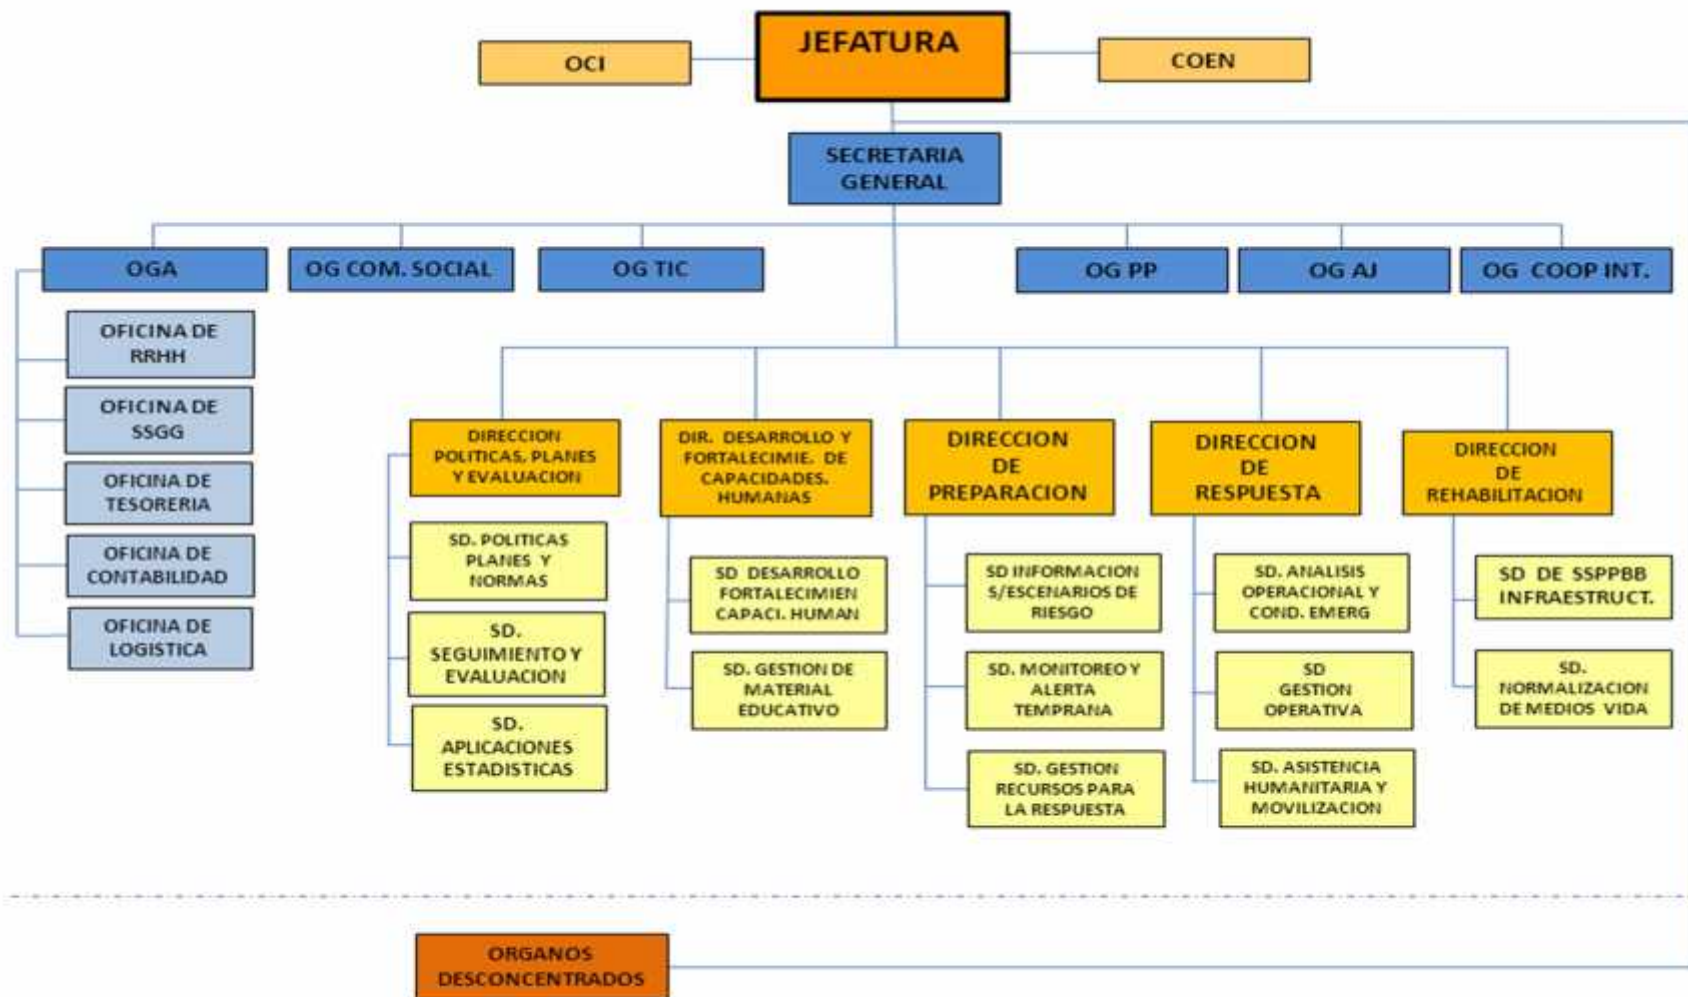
OCI

JEFATURA

COEN

SECRETARIA GENERAL

OGA

OG COM. SOCIAL

OG TIC

OG PP

OG AJ

OG COOP INT.

OFICINA DE RRHH

OFICINA DE SSGG

OFICINA DE TESORERIA

OFICINA DE CONTABILIDAD

OFICINA DE LOGISTICA

DIRECCION POLITICAS, PLANES Y EVALUACION

SD. POLITICAS PLANES Y NORMAS

SD. SEGUIMIENTO Y EVALUACION

SD. APLICACIONES ESTADISTICAS

DIR. DESARROLLO Y FORTALECIMIE. DE CAPACIDADES. HUMANAS

SD DESARROLLO FORTALECIMIEN CAPACI. HUMAN

SD. GESTION DE MATERIAL EDUCATIVO

DIRECCION DE PREPARACION

SD INFORMACION S/ESCENARIOS DE RIESGO

SD. MONITOREO Y ALERTA TEMPRANA

SD. GESTION RECURSOS PARA LA RESPUESTA

DIRECCION DE RESPUESTA

SD. ANALISIS OPERACIONAL Y COND. EMERG

SD GESTION OPERATIVA

SD. ASISTENCIA HUMANITARIA Y MOVILIZACION

DIRECCION DE REHABILITACION

SD DE SSPPBB INFRAESTRUCT.

SD. NORMALIZACION DE MEDIOS VIDA

ORGANOS DESCONCENTRADOS